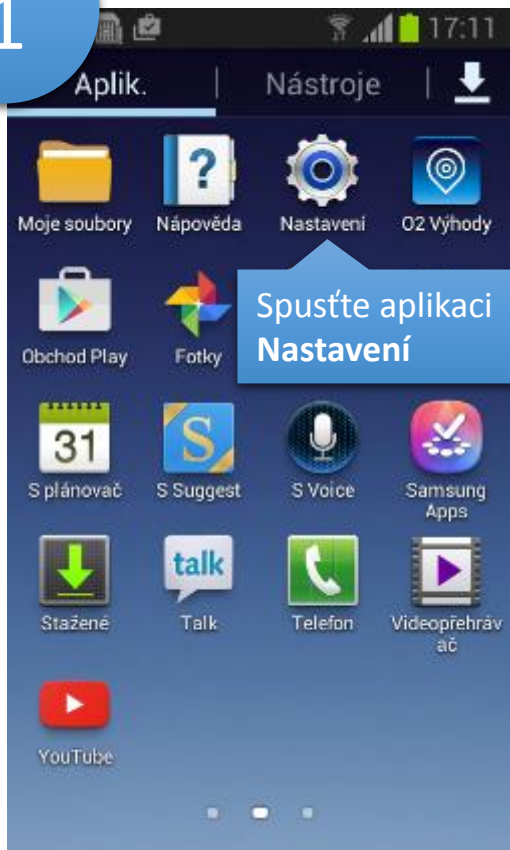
1

17:11

Aplik.

Nástroje

Moje soubory

Nápověda

Nastavení

O2 Výhody

Obchod Play

Fotky

Spusťte aplikaci **Nastavení**

31

S plánovač

S

S Suggest

S Voice

Samsung Apps

Stažené

talk

Talk

Telefon

Videopřehrávač

YouTube